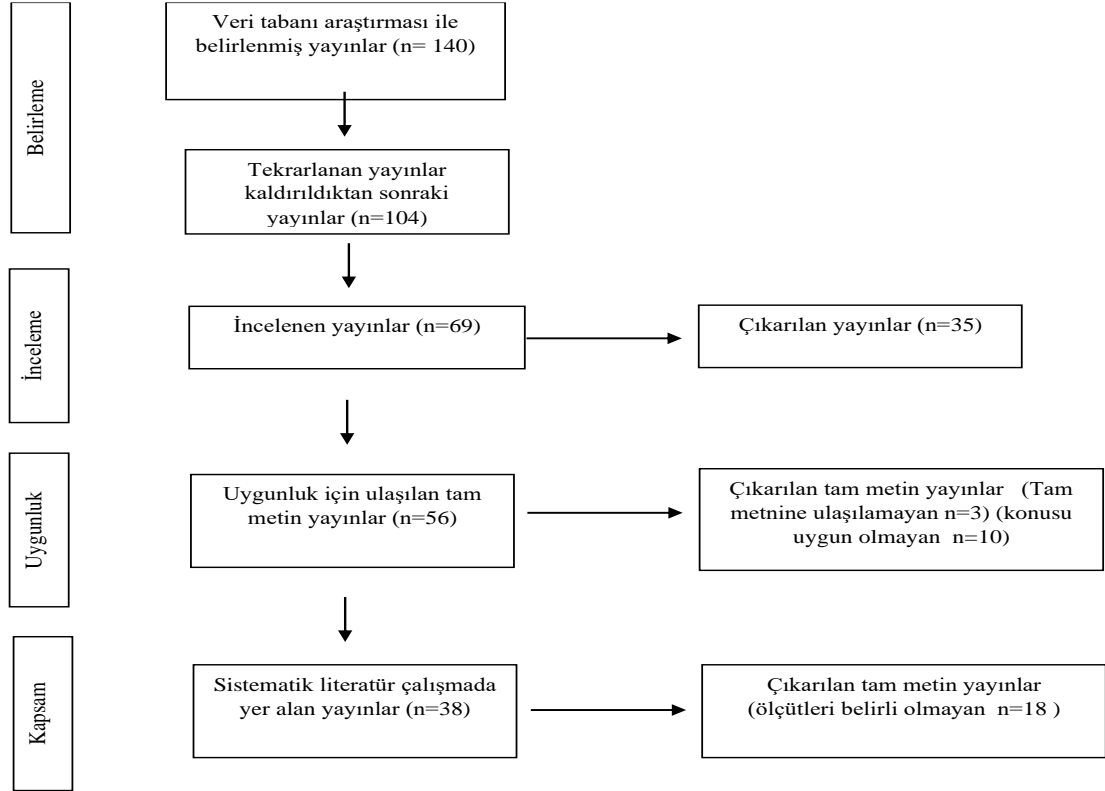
Belirleme

Veri tabanı araştırması ile belirlenmiş yayınlar (n= 140)

Tekrarlanan yayınlar kaldırıldıktan sonraki yayınlar (n=104)

İnceleme

İncelenen yayınlar (n=69)

Çıkarılan yayınlar (n=35)

Uygunluk

Uygunluk için ulaşılan tam metin yayınlar (n=56)

Çıkarılan tam metin yayınlar (Tam metnine ulaşılamayan n=3) (konusu uygun olmayan n=10)

Kapsam

Sistematik literatür çalışmada yer alan yayınlar (n=38)

Çıkarılan tam metin yayınlar (ölçütleri belirli olmayan n=18 )